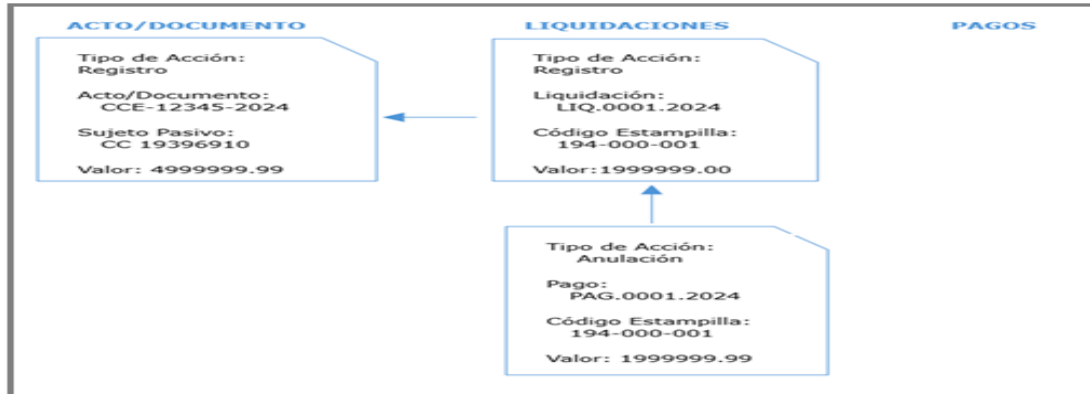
ACTO/DOCUMENTO

Tipo de Acción:
Registro

Acto/Documento:
CCE-12345-2024

Sujeto Pasivo:
CC 19396910

Valor: 4999999.99

LIQUIDACIONES

Tipo de Acción:
Registro

Liquidación:
LIQ.0001.2024

Código Estampilla:
194-000-001

Valor:1999999.00

PAGOS

Tipo de Acción:
Anulación

Pago:
PAG.0001.2024

Código Estampilla:
194-000-001

Valor: 1999999.99